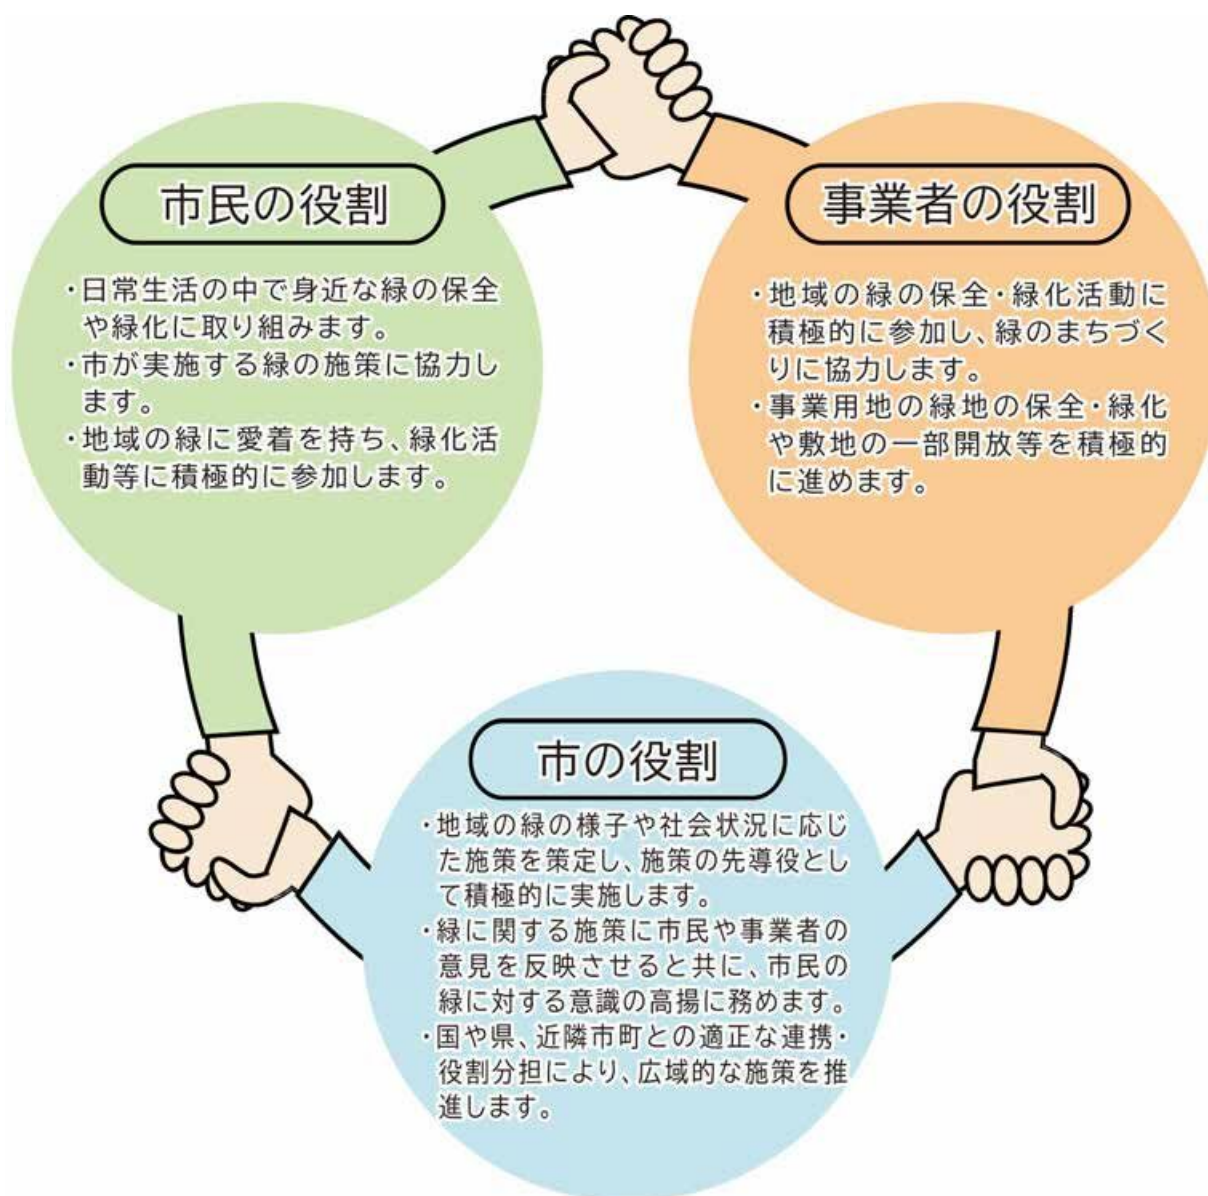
市民の役割

・日常生活の中で身近な緑の保全や緑化に取り組みます。
・市が実施する緑の施策に協力します。
・地域の緑に愛着を持ち、緑化活動等に積極的に参加します。

事業者の役割

・地域の緑の保全・緑化活動に積極的に参加し、緑のまちづくりに協力します。
・事業用地の緑地の保全・緑化や敷地の一部開放等を積極的に進めます。

市の役割

・地域の緑の様子や社会状況に応じた施策を策定し、施策の先導役として積極的に実施します。
・緑に関する施策に市民や事業者の意見を反映させると共に、市民の緑に対する意識の高揚に務めます。
・国や県、近隣市町との適正な連携・役割分担により、広域的な施策を推進します。